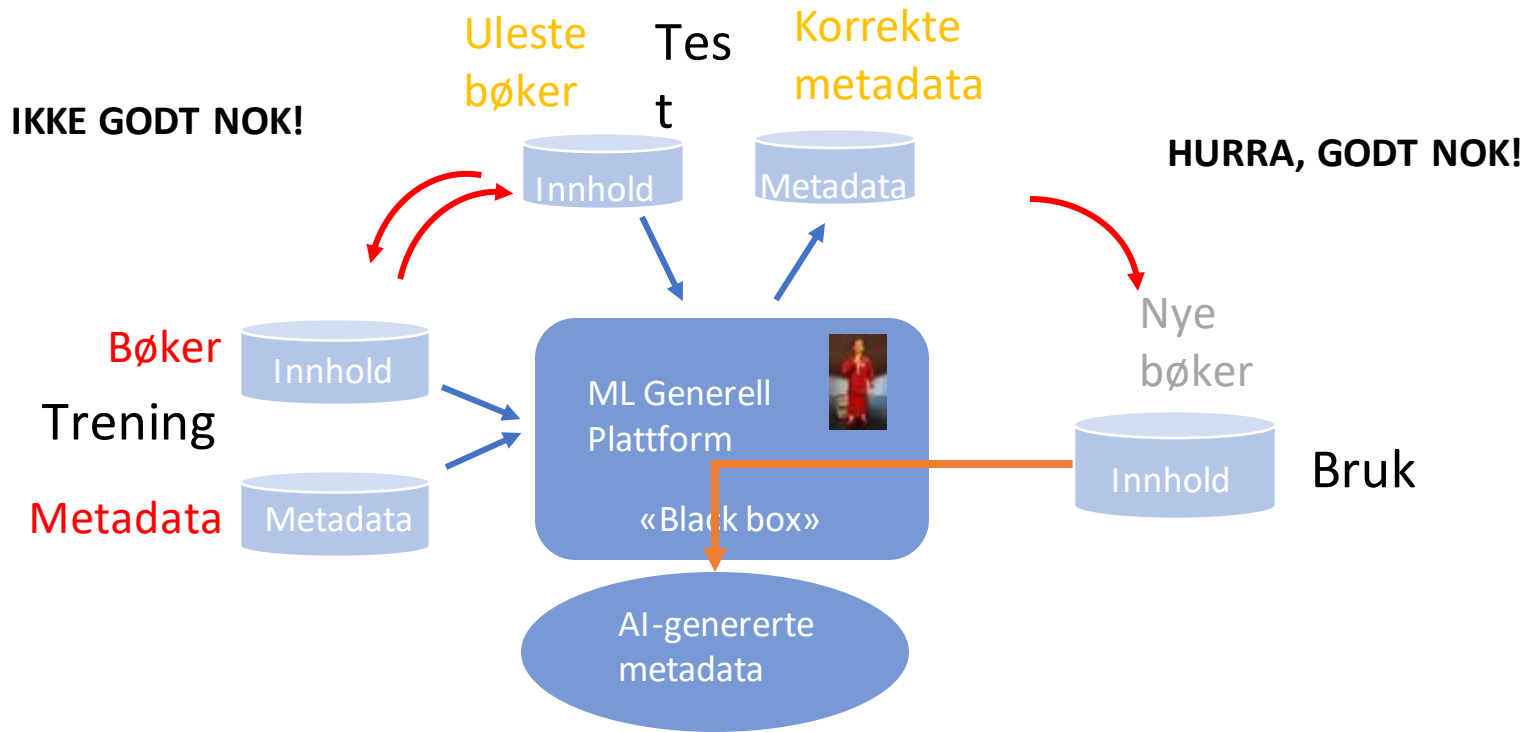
Uleste bøker

Test

Korrekte metadata

IKKE GODT NOK!

Innhold

Metadata

HURRA, GODT NOK!

Nye bøker

Bøker

Innhold

Trening

Metadata

Metadata

ML Generell Plattform

«Black box»

Innhold

Bruk

AI-genererte metadata